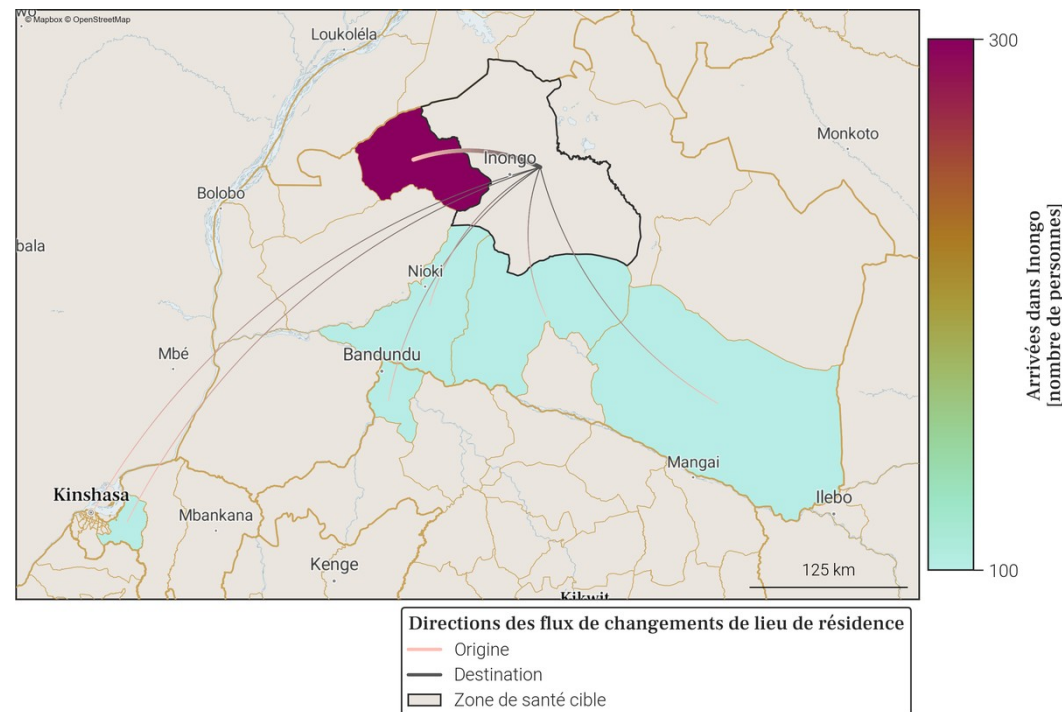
© Mapbox © OpenStreetMap
Loukoléla
Inongo
Monkoto
Bolobo
bala
Nioki
Mbé
Bandundu
Mangai
Kinshasa
Mbankana
Ilebo
Kenge
125 km
Kikwit

300
100
Arrivées dans Inongo [nombre de personnes]

Directions des flux de changements de lieu de résidence
Origine
Destination
Zone de santé cible